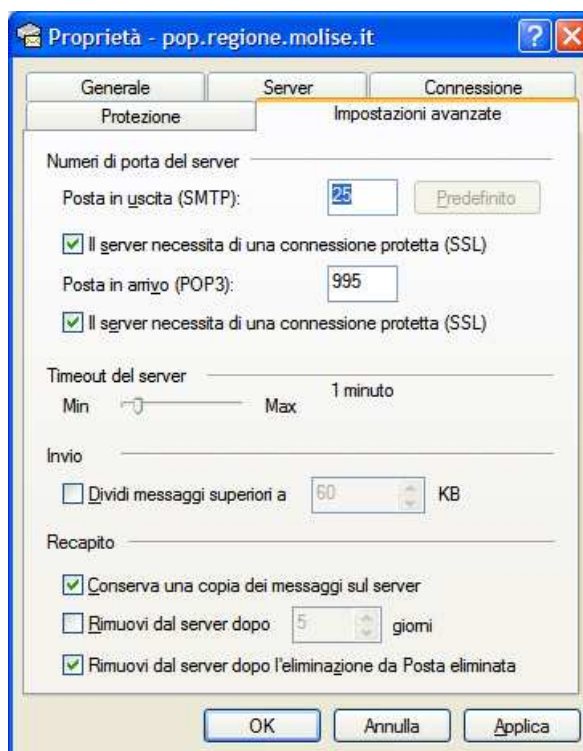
Proprietà - pop.regione.molise.it

Generale
Server
Connessione
Protezione
Impostazioni avanzate

Numeri di porta del server

Posta in uscita (SMTP): 25 Predefinito

Il server necessita di una connessione protetta (SSL)

Posta in arrivo (POP3): 995

Il server necessita di una connessione protetta (SSL)

Timeout del server

Min Max 1 minuto

Invio

Dividi messaggi superiori a 60 KB

Recapito

Conserva una copia dei messaggi sul server

Rimuovi dal server dopo 5 giorni

Rimuovi dal server dopo l'eliminazione da Posta eliminata

OK
Annulla
Applica